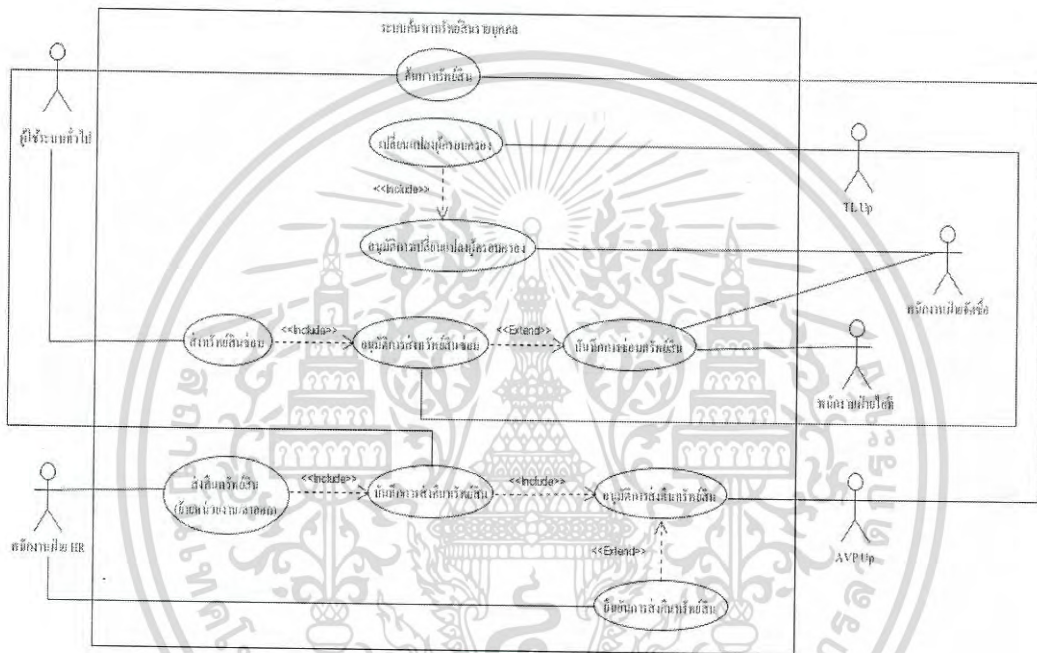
ระบบค้นหาทรัพย์สินรายบุคคล

ค้นหาทรัพย์สิน

ผู้ใช้ระบบทั่วไป

เปลี่ยนแปลงผู้ครอบครอง

TL Up

<<Include>>

อนุมัติการเปลี่ยนแปลงผู้ครอบครอง

แจ้งทรัพย์สินซ่อม

<<Include>>

อนุมัติการส่งทรัพย์สินซ่อม

<<Extend>>

บันทึกการซ่อมทรัพย์สิน

พนักงานฝ่ายจัดซื้อ

พนักงานฝ่ายไอที

ส่งคืนทรัพย์สิน (ย้ายหน่วยงาน/ลาออก)

<<Include>>

บันทึกการส่งคืนทรัพย์สิน

<<Include>>

อนุมัติการส่งคืนทรัพย์สิน

AVP Up

พนักงานฝ่าย HR

<<Extend>>

ยืนยันการส่งคืนทรัพย์สิน